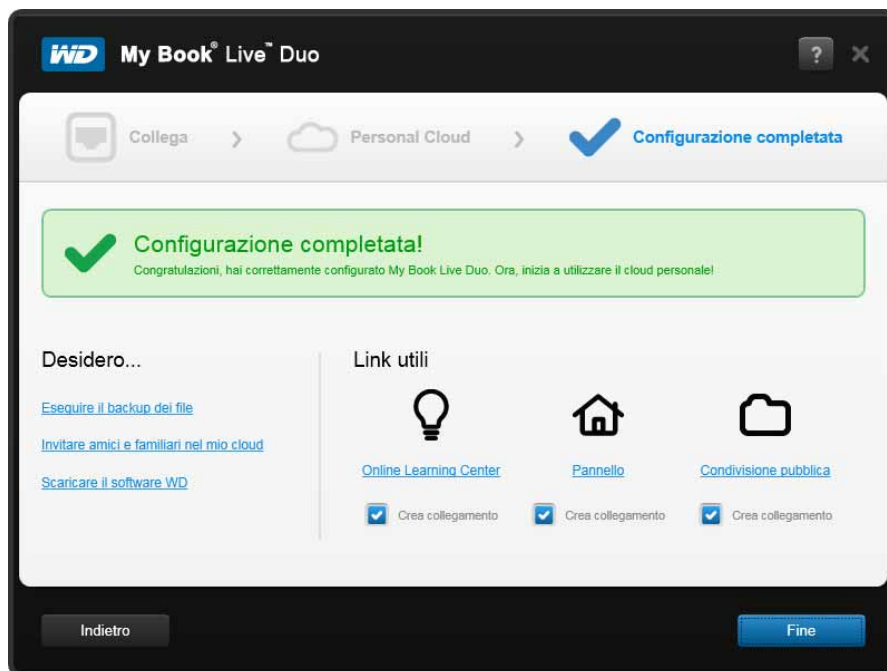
WD My Book® Live™ Duo

?

Collega > Personal Cloud > Configurazione completata

Configurazione completata!
Congratulazioni, hai correttamente configurato My Book Live Duo. Ora, inizia a utilizzare il cloud personale!

Desidero...

Eseguire il backup dei file

Invitare amici e familiari nel mio cloud

Scaricare il software WD

Link utili

Online Learning Center

Pannello

Condivisione pubblica

Crea collegamento

Crea collegamento

Crea collegamento

Indietro

Fine